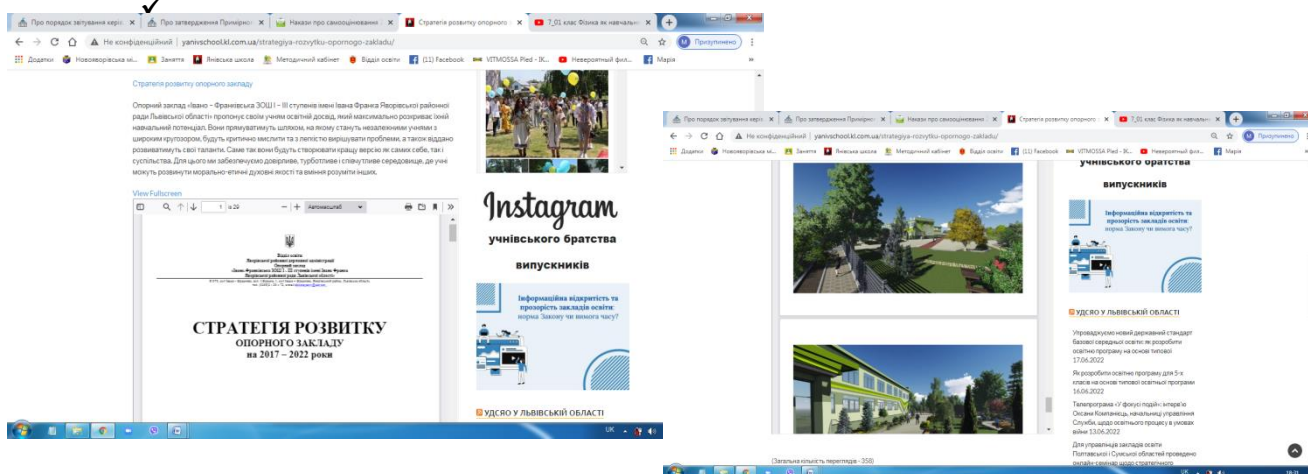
Про порядок звітування кері ×
Про затвердження Примірної ×
Накази про самооцінювання ×
Стратегія розвитку опорного ×
7_01 клас Фізика як навчальн ×

Не конфіденційний | yanivschool.kl.com.ua/strategiya-rozvytku-opornogo-zakladu/
Призупинено
Додатки
Нововорівська мі...
Заняття
Янівська школа
Методичний кабінет
Відділ освіти
(11) Facebook
VITMOSSA Pied - IK...
Невероятный фил...
Марія

Стратегія розвитку опорного закладу

Опорний заклад «Івано – Франківська ЗОШ І – ІІІ ступенів імені Івана Франка Яворівської районної ради Львівської області» пропонує своїм учням освітній досвід, який максимально розкриває їхній навчальний потенціал. Вони прямуватимуть шляхом, на якому стануть незалежними учнями з широким кругозором, будуть критично мислити та з легкістю вирішувати проблеми, а також віддано розвиватимуть свої таланти. Саме так вони будуть створювати кращу версію як самих себе, так і суспільства. Для цього ми забезпечуємо довірливе, турботливе і співчутливе середовище, де учні можуть розвинути морально-етичні духовні якості та вміння розуміти інших.

View Fullscreen

1 із 29
Автомасштаб

Відділ освіти
Яворівської районної державної адміністрації
Опорний заклад
«Івано-Франківська ЗОШ І - ІІІ ступенів імені Івана Франка
Яворівської районної ради Львівської області»
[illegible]

СТРАТЕГІЯ РОЗВИТКУ
ОПОРНОГО ЗАКЛАДУ
на 2017 – 2022 роки

Instagram
учнівського братства
випускників

Інформаційна відкритість та прозорість закладів освіти: норма Закону чи вимога часу?

УДСЯО У ЛЬВІВСЬКІЙ ОБЛАСТІ

UK

Про порядок звітування кері ×
Про затвердження Примірної ×
Накази про самооцінювання ×
Стратегія розвитку опорного ×
7_01 клас Фізика як навчальн ×

Не конфіденційний | yanivschool.kl.com.ua/strategiya-rozvytku-opornogo-zakladu/
Призупинено
Додатки
Нововорівська мі...
Заняття
Янівська школа
Методичний кабінет
Відділ освіти
(11) Facebook
VITMOSSA Pied - IK...
Невероятный фил...
Марія

учнівського братства
випускників

Інформаційна відкритість та прозорість закладів освіти: норма Закону чи вимога часу?

УДСЯО У ЛЬВІВСЬКІЙ ОБЛАСТІ

Упроваджуємо новий державний стандарт базової середньої освіти: як розробити освітню програму на основі типової 17.06.2022

Як розробити освітню програму для 5-х класів на основі типової освітньої програми 16.06.2022

Телепрограма «У фокусі подій»: інтерв'ю Оксани Компанієць, начальниці управління Служби, щодо освітнього процесу в умовах війни 13.06.2022

Для управлінців закладів освіти Полтавської і Сумської областей проведено онлайн-семінар щодо стратегічного

(Загальна кількість переглядів - 358)

UK